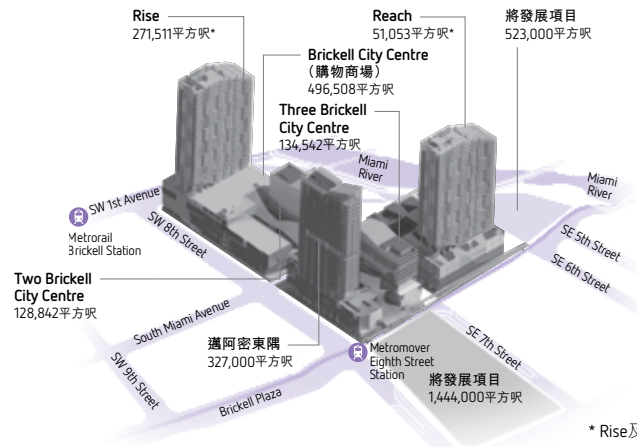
Rise
271,511平方呎*

Reach
51,053平方呎*

將發展項目
523,000平方呎

Brickell City Centre
（購物商場）
496,508平方呎

Three Brickell City Centre
134,542平方呎

Miami River

Miami River

SW 1st Avenue

Metrorail Brickell Station

SW 8th Street

SE 5th Street

SE 6th Street

Two Brickell City Centre
128,842平方呎

South Miami Avenue

SW 9th Street

邁阿密東隅
327,000平方呎

Metromover Eighth Street Station

SE 7th Street

將發展項目
1,444,000平方呎

Brickell Plaza

* Rise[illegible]